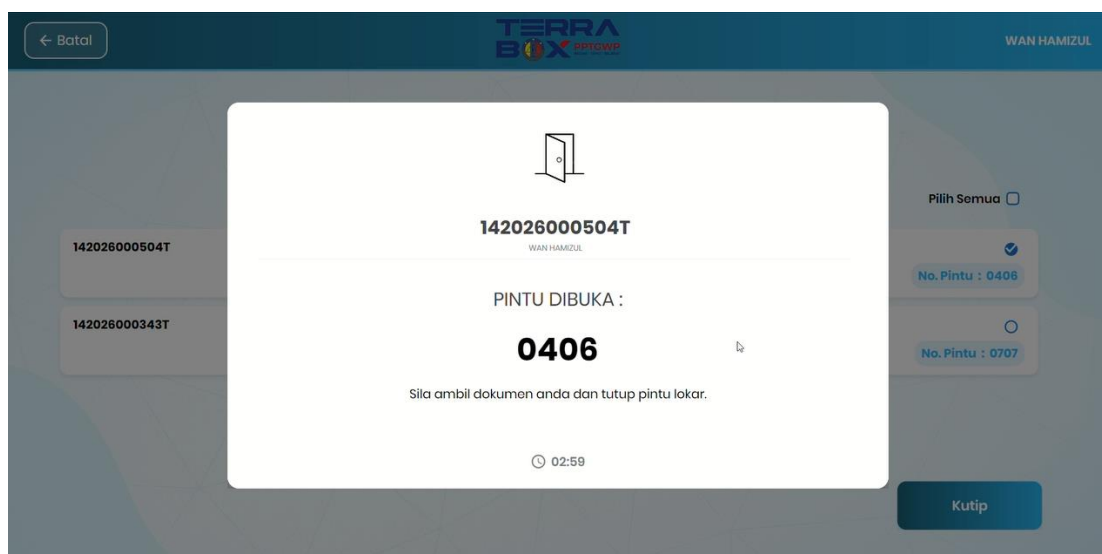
← Batal

TERRA BOX PPTGWP

WAN HAMIZUL

Pilih Semua

142026000504T

No. Pintu : 0406

142026000343T

No. Pintu : 0707

142026000504T

WAN HAMIZUL

PINTU DIBUKA :

0406

Sila ambil dokumen anda dan tutup pintu lokar.

02:59

Kutip